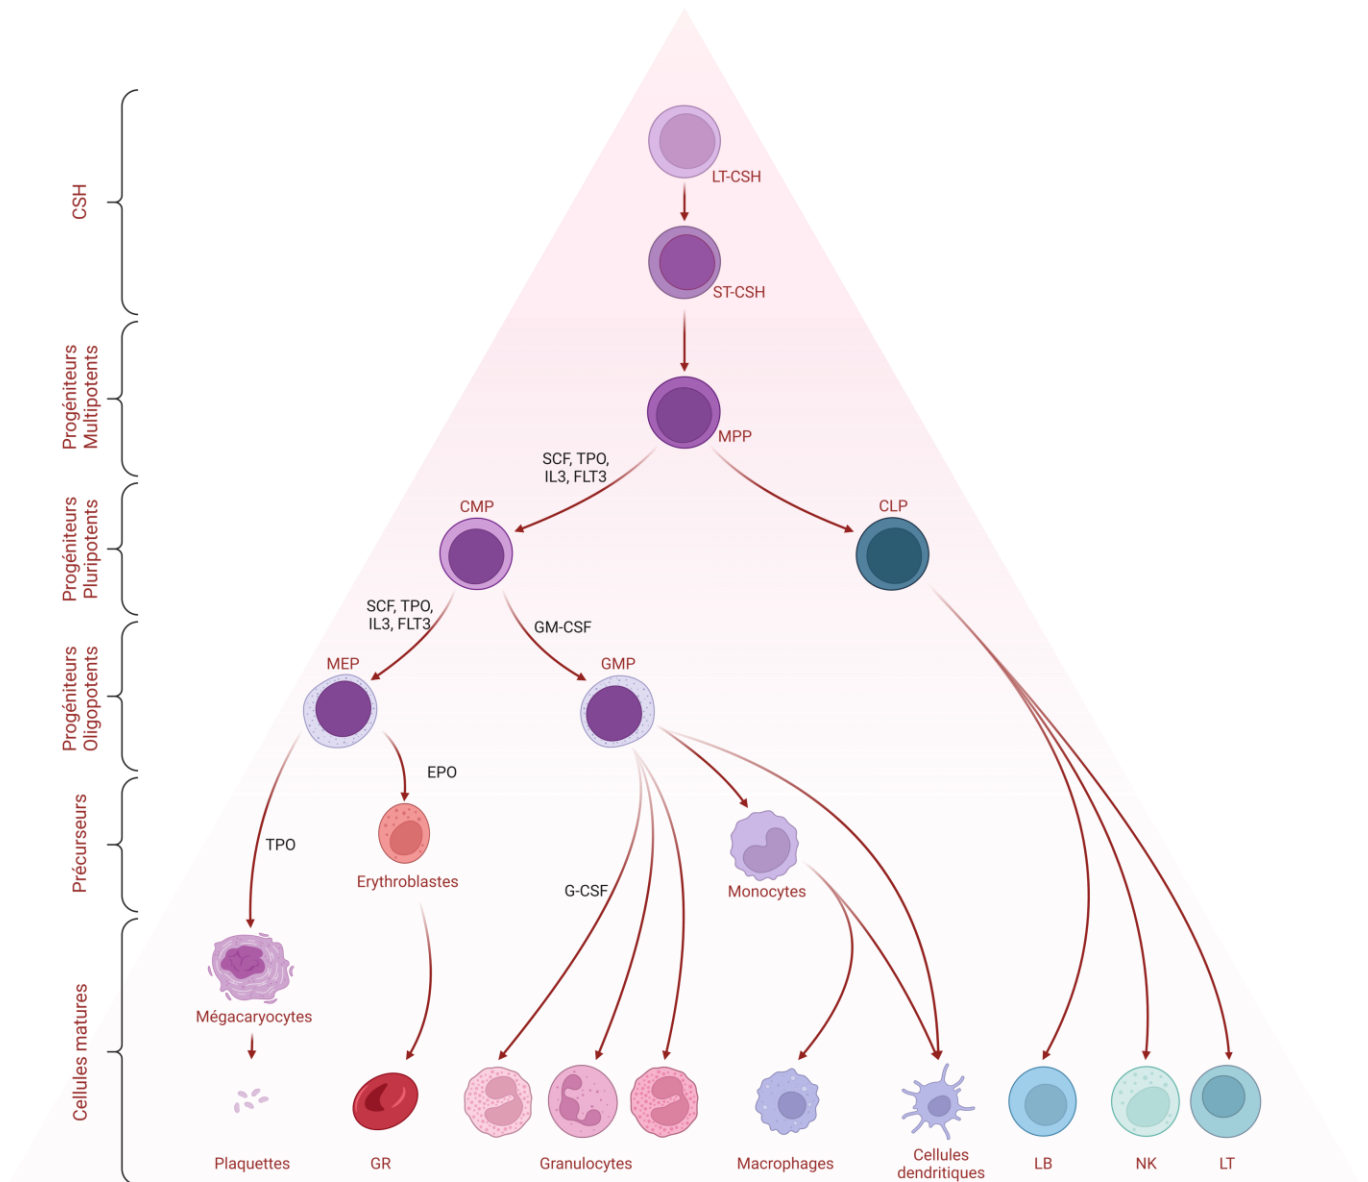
CSH

Progéniteurs Multipotents

Progéniteurs Pluripotents

Progéniteurs Oligopotents

Précurseurs

Cellules matures

LT-CSH

ST-CSH

MPP

SCF, TPO, IL3, FLT3

CMP

CLP

SCF, TPO, IL3, FLT3

GM-CSF

MEP

GMP

EPO

TPO

Erythroblastes

G-CSF

Monocytes

Mégacaryocytes

Plaquettes

GR

Granulocytes

Macrophages

Cellules dendritiques

LB

NK

LT